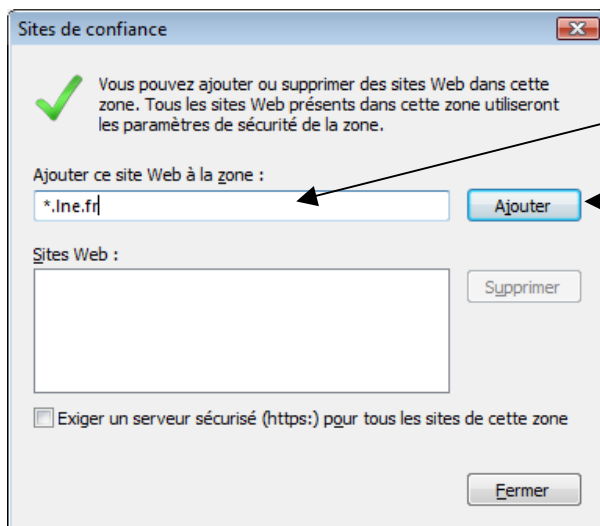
Sites de confiance

Vous pouvez ajouter ou supprimer des sites Web dans cette zone. Tous les sites Web présents dans cette zone utiliseront les paramètres de sécurité de la zone.

Ajouter ce site Web à la zone :

*.lne.fr

Ajouter

Sites Web :

Supprimer

Exiger un serveur sécurisé (https:) pour tous les sites de cette zone

Fermer